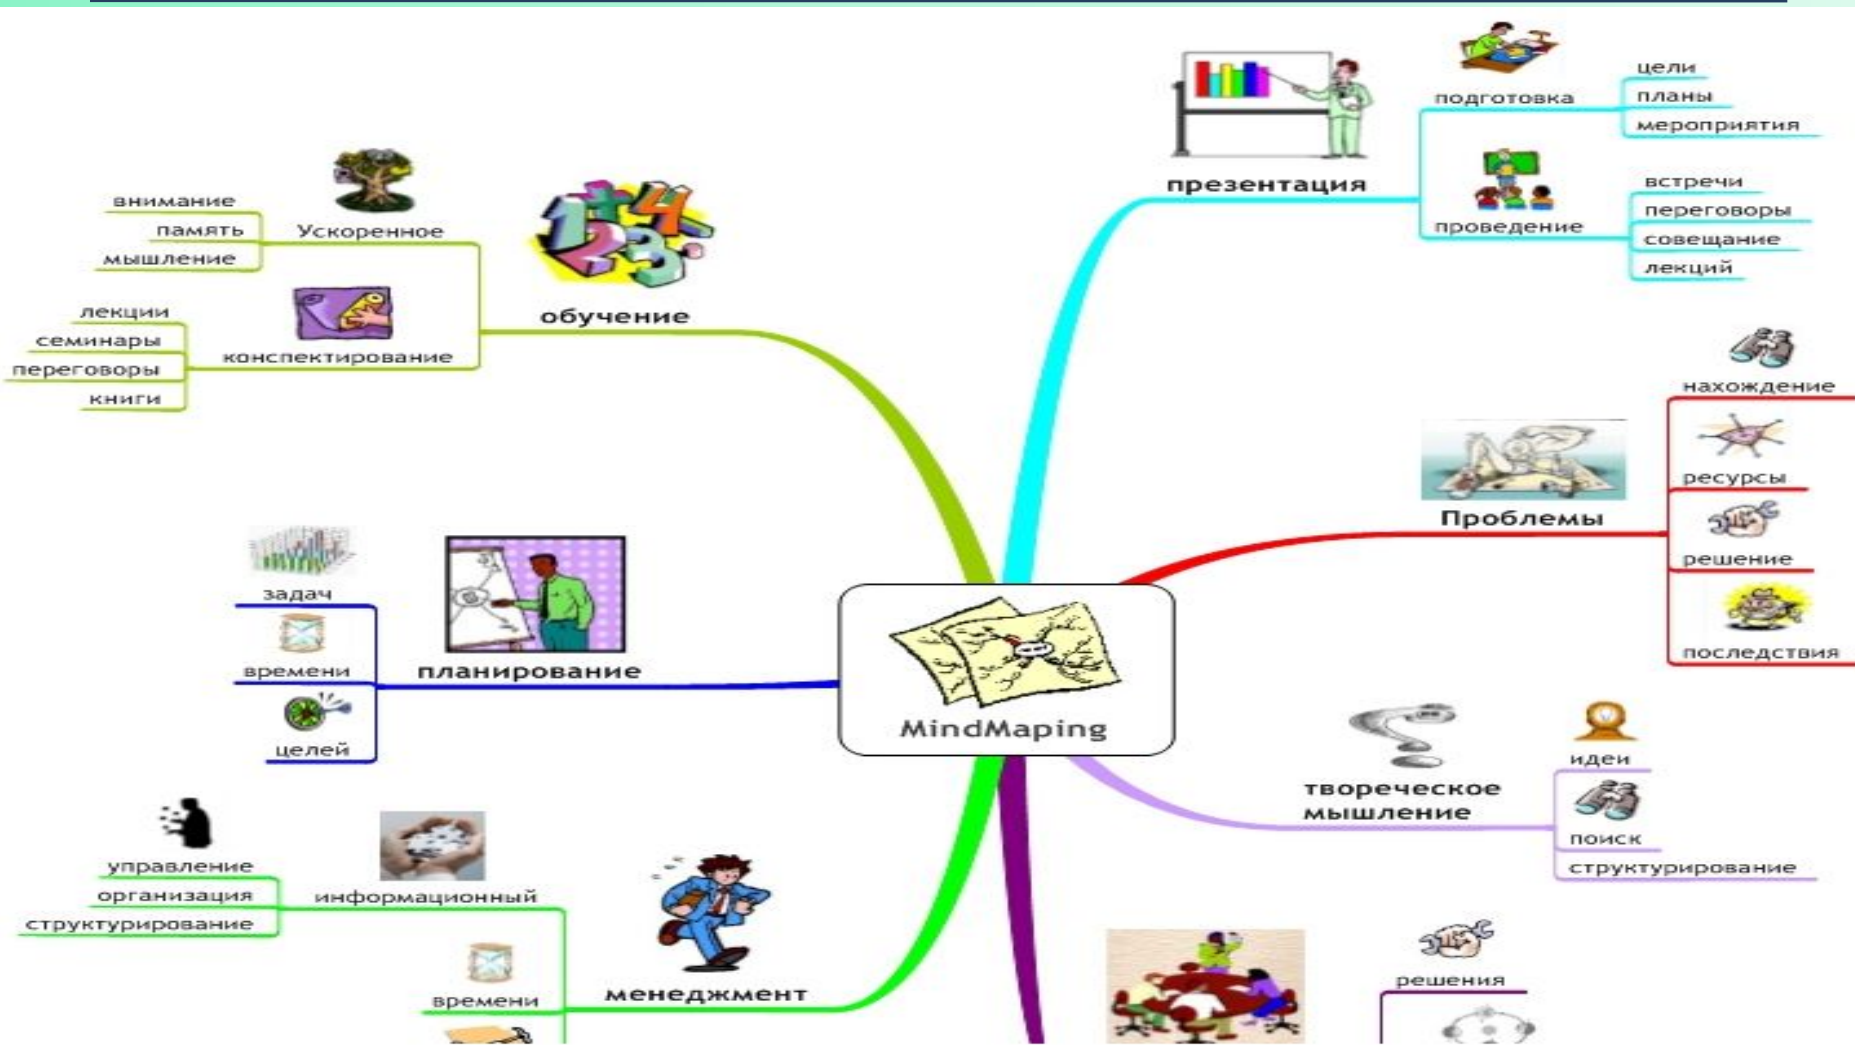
MindMaping

обучение

Ускоренное
внимание
память
мышление

конспектирование
лекции
семинары
переговоры
книги

презентация

подготовка
цели
планы
мероприятия

проведение
встречи
переговоры
совещание
лекций

Проблемы
нахождение
ресурсы
решение
последствия

планирование
задач
времени
целей

творческое мышление
идеи
поиск
структурирование

менеджмент
информационный
управление
организация
структурирование
времени

решения